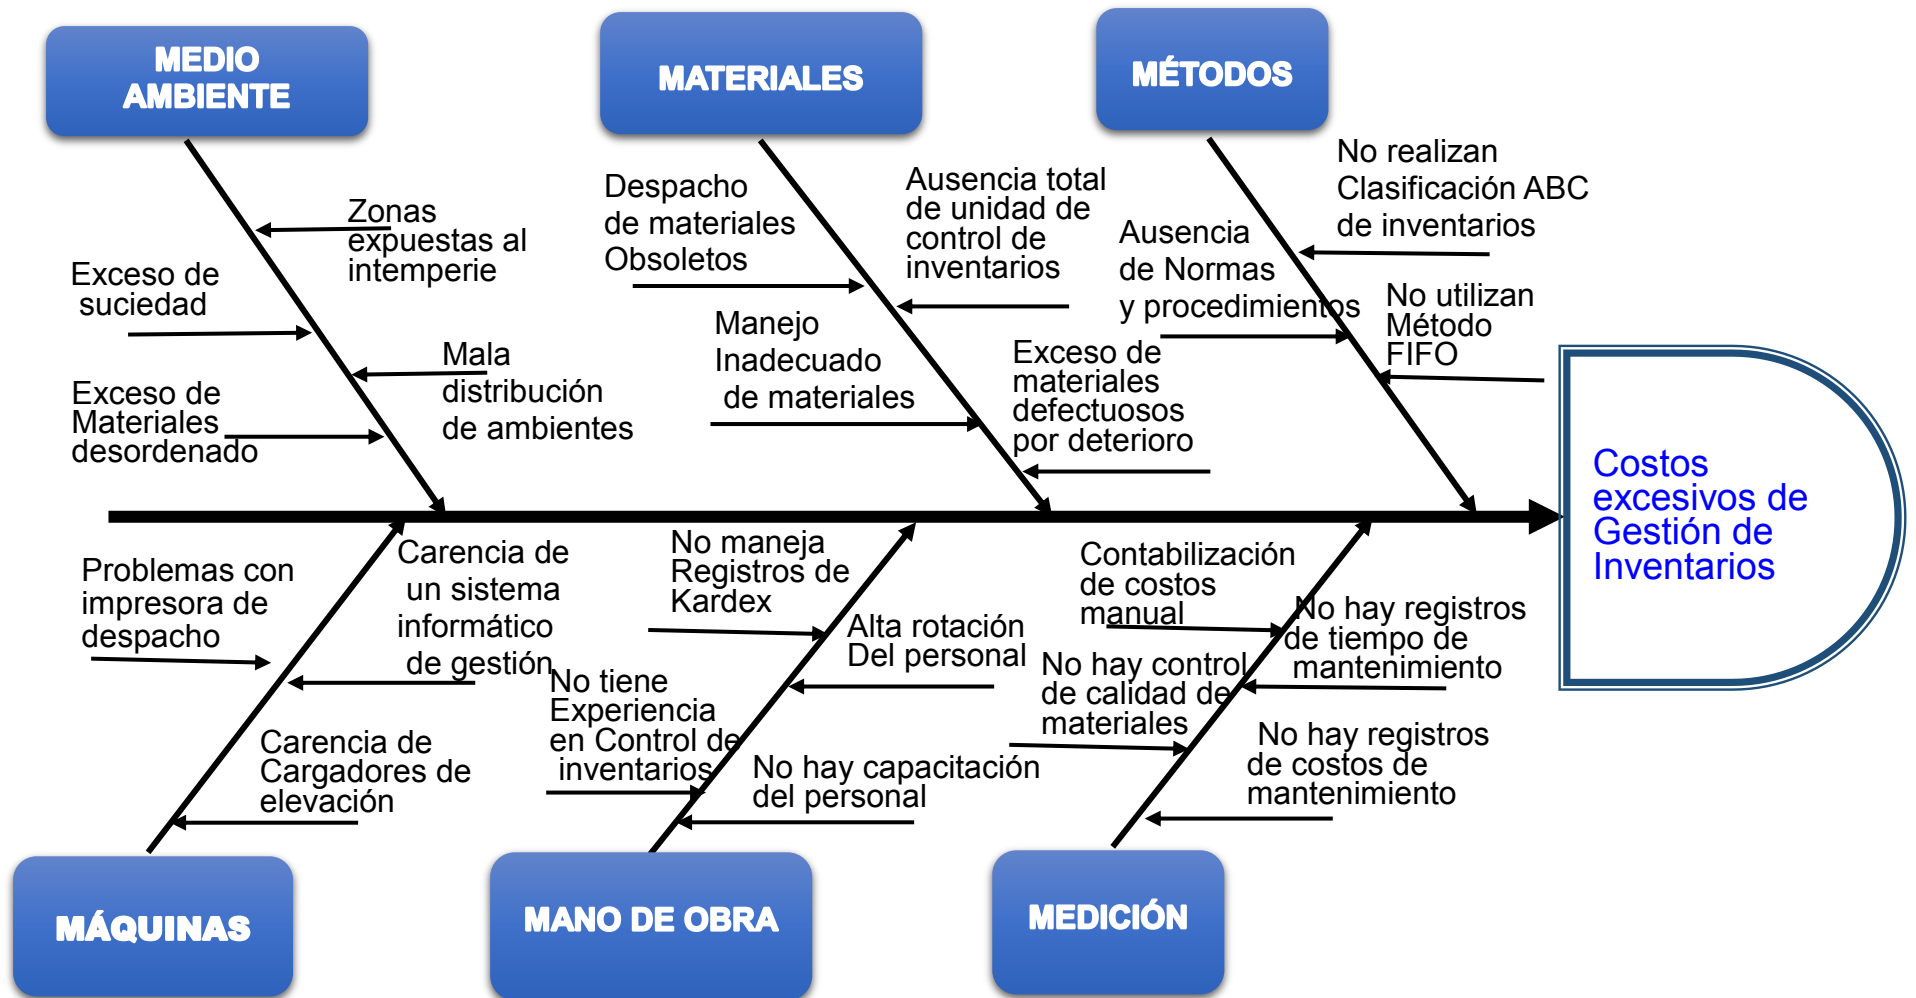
MEDIO AMBIENTE

MATERIALES

MÉTODOS

Zonas expuestas al intemperie

Exceso de suciedad

Mala distribución de ambientes

Exceso de Materiales desordenado

Despacho de materiales Obsoletos

Ausencia total de unidad de control de inventarios

Manejo Inadecuado de materiales

Exceso de materiales defectuosos por deterioro

No realizan Clasificación ABC de inventarios

Ausencia de Normas y procedimientos

No utilizan Método FIFO

Costos excesivos de Gestión de Inventarios

Problemas con impresora de despacho

Carencia de un sistema informático de gestión

Carencia de Cargadores de elevación

No maneja Registros de Kardex

Alta rotación Del personal

No tiene Experiencia en Control de inventarios

No hay capacitación del personal

Contabilización de costos manual

No hay registros de tiempo de mantenimiento

No hay control de calidad de materiales

No hay registros de costos de mantenimiento

MÁQUINAS

MANO DE OBRA

MEDICIÓN